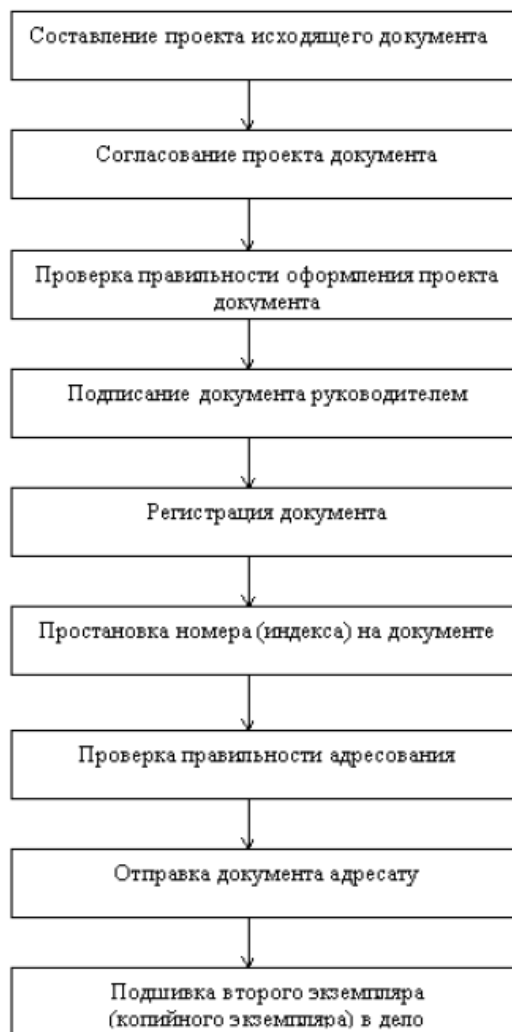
Составление проекта исходящего документа

Согласование проекта документа

Проверка правильности оформления проекта документа

Подписание документа руководителем

Регистрация документа

Простановка номера (индекса) на документе

Проверка правильности адресования

Отправка документа адресату

Подшивка второго экземпляра (копийного экземпляра) в дело